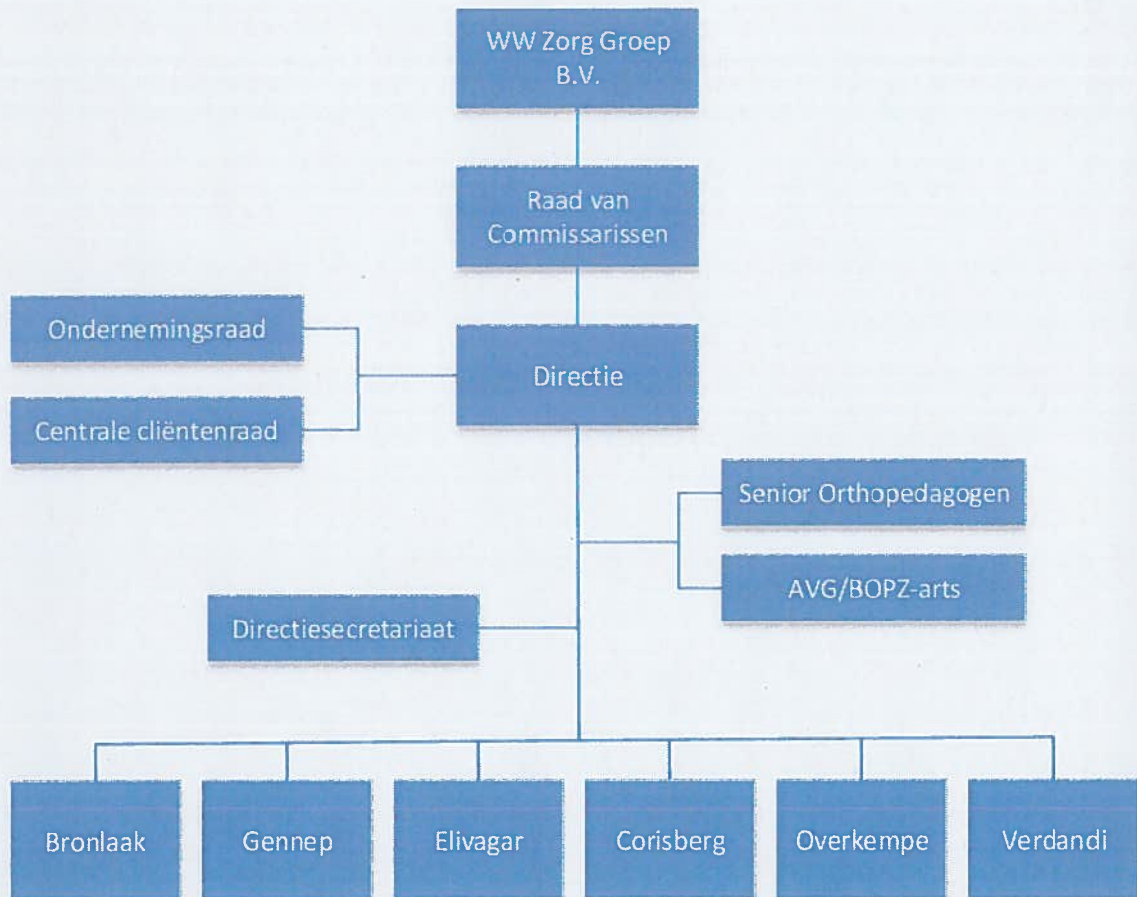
WW Zorg Groep B.V.

Raad van Commissarissen

Ondernemingsraad

Centrale cliëntenraad

Directie

Senior Orthopedagogen

AVG/BOPZ-arts

Directiesecretariaat

Bronlaak

Gennep

Elivagar

Corisberg

Overkempe

Verdandi